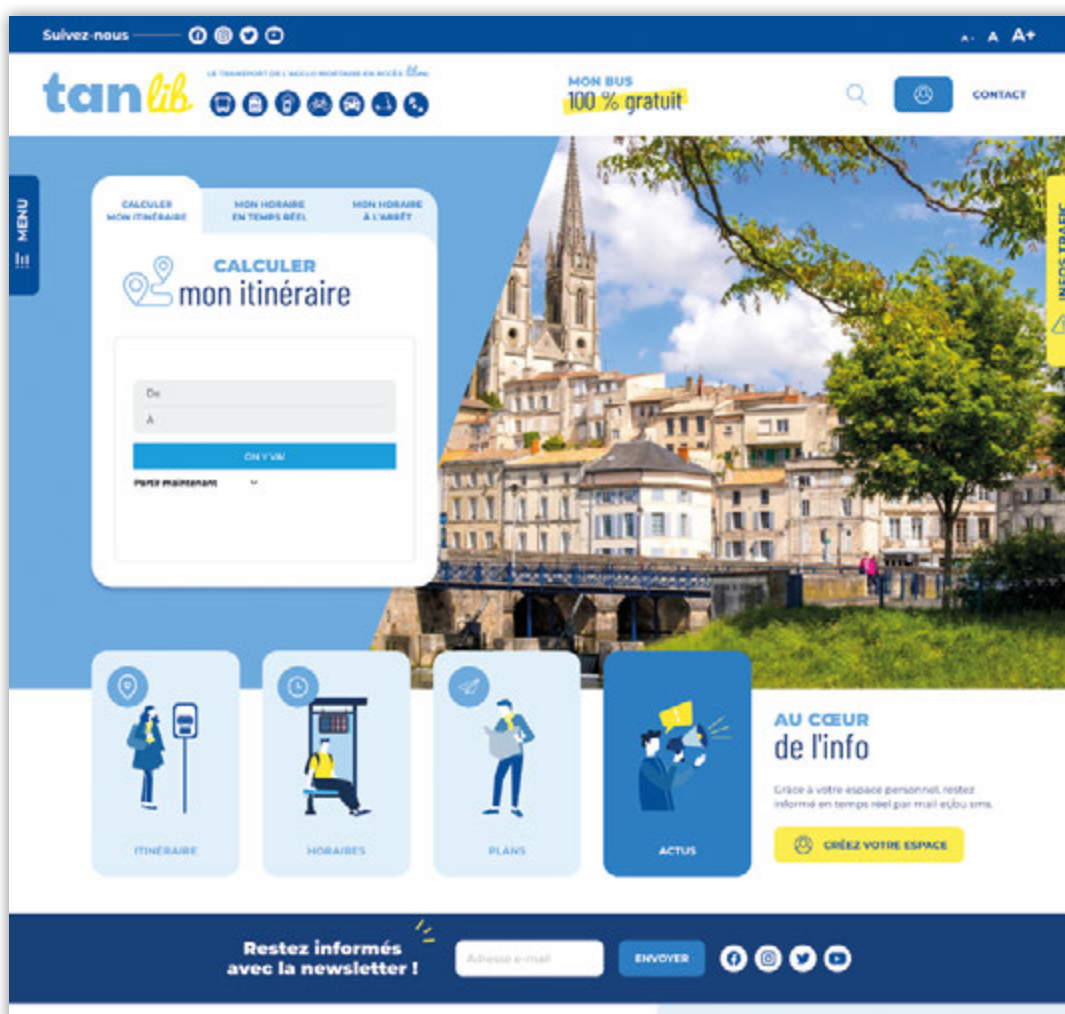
Suivez-nous

A- A A+

tanlib LE TRANSPORT DE L'AGGLO NIORTAISE EN ACCÈS libre

MON BUS
100 % gratuit

CONTACT

MENU

INFOS TRAFIC

CALCULER MON ITINÉRAIRE

MON HORAIRE EN TEMPS RÉEL

MON HORAIRE À L'ARRÊT

CALCULER
mon itinéraire

De

À

ON Y VA!

Partir maintenant

ITINÉRAIRE

HORAIRES

PLANS

ACTUS

AU CŒUR
de l'info

Grâce à votre espace personnel, restez informé en temps réel par mail et/ou sms.

CRÉEZ VOTRE ESPACE

Restez informés avec la newsletter !

Adresse e-mail

ENVOYER